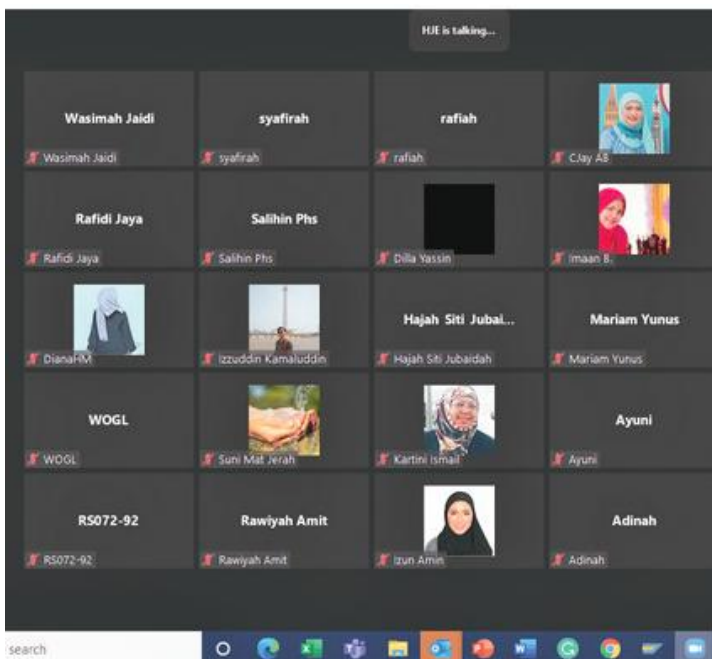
HJE is talking...

Wasimah Jaidi
Wasimah Jaidi

syafirah
syafirah

rafiah
rafiah

CJay AB

Rafidi Jaya
Rafidi Jaya

Salihin Phs
Salihin Phs

Dilla Yassin

Imaan B.

DianaHM

Izzuddin Kamaluddin

Hajah Siti Jubai...
Hajah Siti Jubaidah

Mariam Yunus
Mariam Yunus

WOGL
WOGL

Suni Mat Jerah

Kartini Ismail

Ayuni
Ayuni

RS072-92
RS072-92

Rawiyah Amit
Rawiyah Amit

Izun Amin

Adinah
Adinah

search